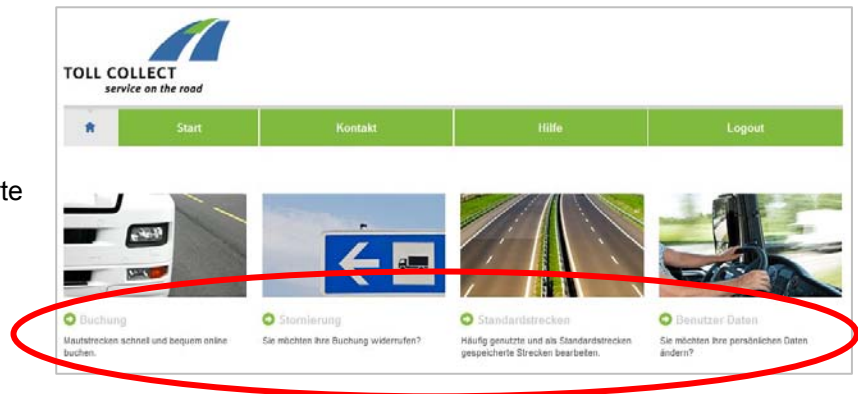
te

TOLL COLLECT
service on the road

Start | Kontakt | Hilfe | Logout

Buchung
Mautstrecken schnell und bequem online buchen.

Stornierung
Sie möchten Ihre Buchung widerrufen?

Standardstrecken
Häufig genutzte und als Standardstrecken gespeicherte Strecken bearbeiten.

Benutzer Daten
Sie möchten Ihre persönlichen Daten ändern?